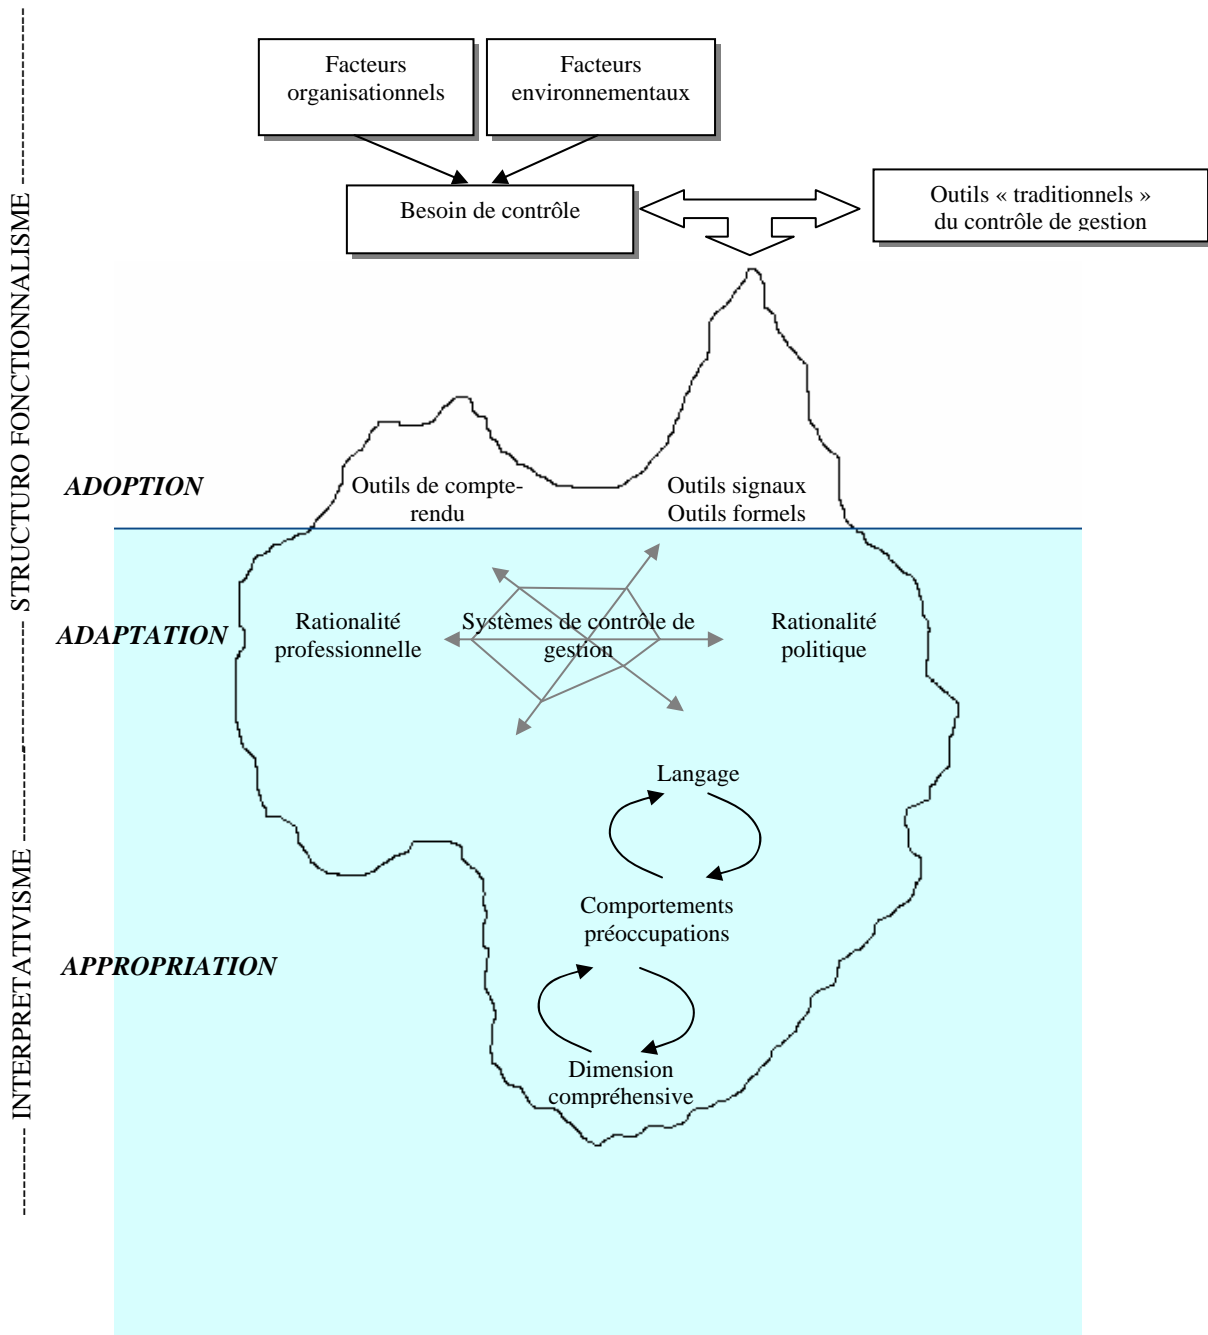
STRUCTURO FONCTIONNALISME

INTERPRETATIVISME

Facteurs organisationnels

Facteurs environnementaux

Besoin de contrôle

Outils « traditionnels » du contrôle de gestion

ADOPTION

Outils de compte-rendu

Outils signaux
Outils formels

ADAPTATION

Rationalité professionnelle

Systèmes de contrôle de gestion

Rationalité politique

Langage

Comportements préoccupations

APPROPRIATION

Dimension compréhensive